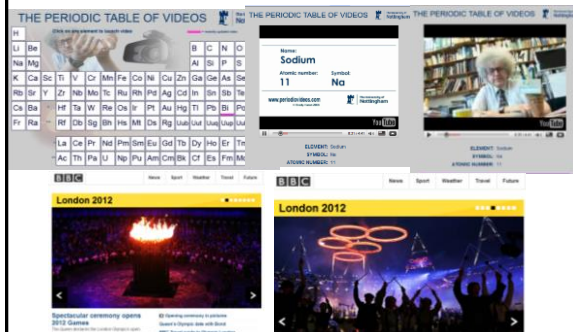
THE PERIODIC TABLE OF VIDEOS

Click on any element to watch video

H

Li Be B C N O

Na Mg Al Si P S

K Ca Sc Ti V Cr Mn Fe Co Ni Cu Zn Ga Ge As Se

Rb Sr Y Zr Nb Mo Tc Ru Rh Pd Ag Cd In Sn Sb Te

Cs Ba Hf Ta W Re Os Ir Pt Au Hg Tl Pb Bi Po

Fr Ra Rf Db Sg Bh Hs Mt Ds Rg Uub Uut Uuq Uup

La Ce Pr Nd Pm Sm Eu Gd Tb Dy Ho Er Tm

Ac Th Pa U Np Pu Am Cm Bk Cf Es Fm Md

THE PERIODIC TABLE OF VIDEOS

Name:
Sodium
Atomic number:
11
Symbol:
Na

www.periodicvideos.com

The University of Nottingham

YouTube

ELEMENT: Sodium
SYMBOL: Na
ATOMIC NUMBER: 11

THE PERIODIC TABLE OF VIDEOS

YouTube

ELEMENT: Sodium
SYMBOL: Na
ATOMIC NUMBER: 11

BBC

News Sport Weather Travel Future

London 2012

Spectacular ceremony opens 2012 Games

BBC

News Sport Weather Travel Future

London 2012